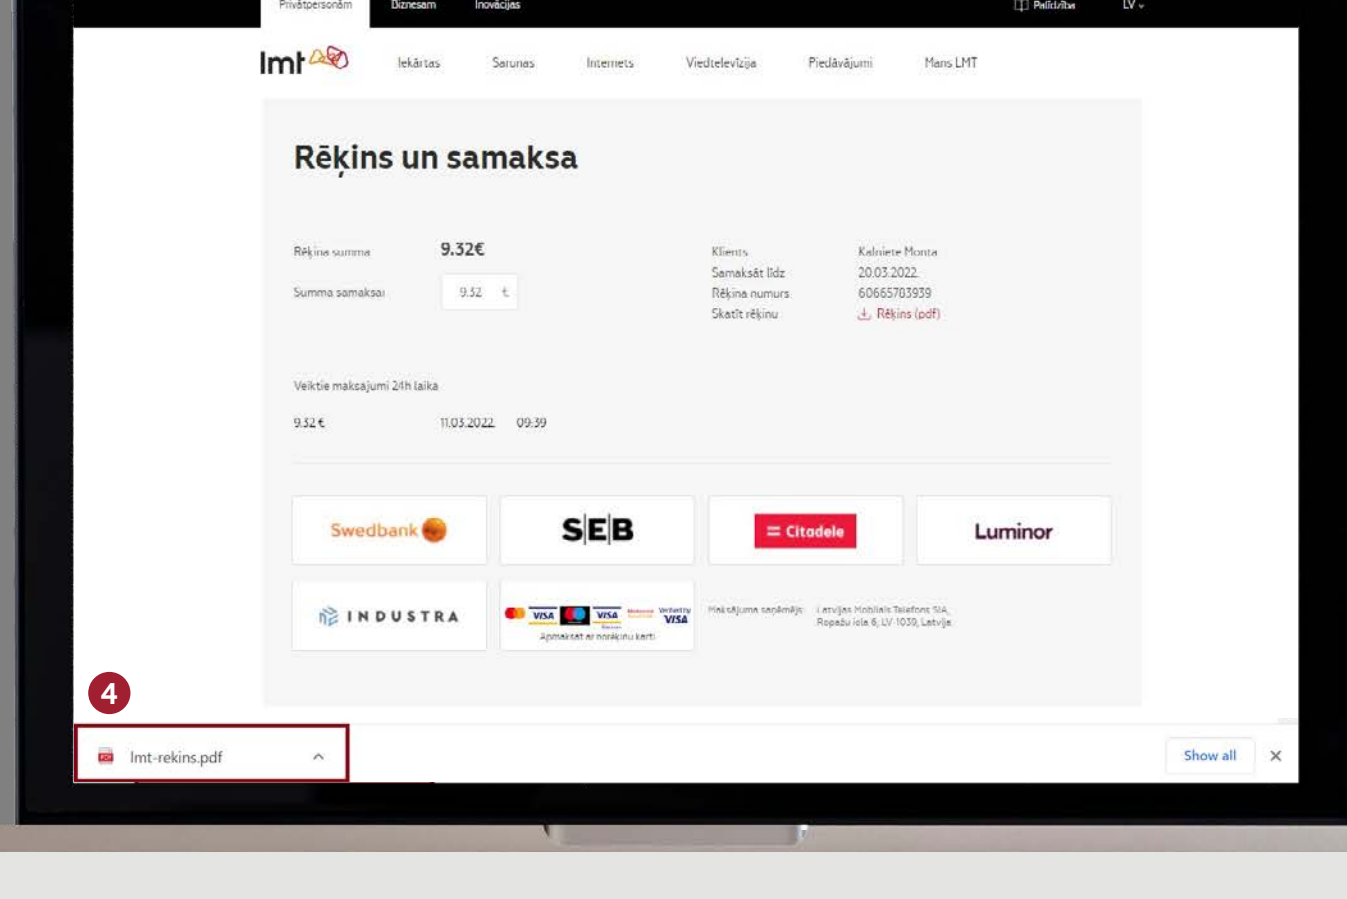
Privātpersonām Biznesam Inovācijas Palīdzība LV

lmt Iekārtas Sarunas Internets Viedtelevīzija Piedāvājumi Mans LMT

Rēķins un samaksa

Rēķina summa 9.32€
Summa samaksai 9.32 €

Klients Kalniete Monta
Samaksāt līdz 20.03.2022
Rēķina numurs 60665703939
Skatīt rēķinu Rēķins (pdf)

Veiktie maksājumi 24h laikā

9.32 € 11.03.2022 09:39

Swedbank
SEB
Citadele
Luminor
INDUSTRA
VISA VISA Verified by VISA
Apmaksāt ar norēķinu karti

Maksājuma saņēmējs: Latvijas Mobilais Telefons SIA, Ropažu iela 6, LV-1039, Latvija

4

lmt-rekins.pdf

Show all